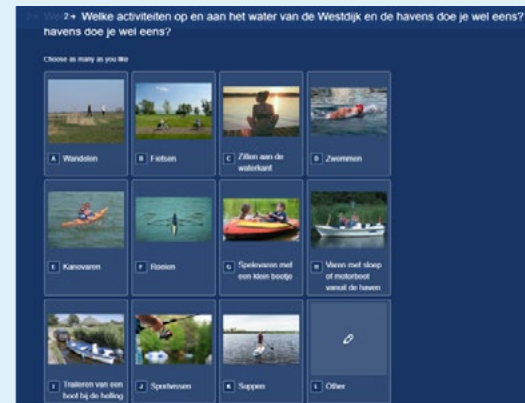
2→ Welke activiteiten op en aan het water van de Westdijk en de havens doe je wel eens? havens doe je wel eens?

Choose as many as you like

A Wandelen

B Fietsen

C Zitten aan de waterkant

D Zwemmen

E Kanovaren

F Roeien

G Spelevaren met een klein bootje

H Varen met sloep of motorboot vanuit de haven

I Traileren van een boot bij de helling

J Sportvissen

K Suppen

L Other